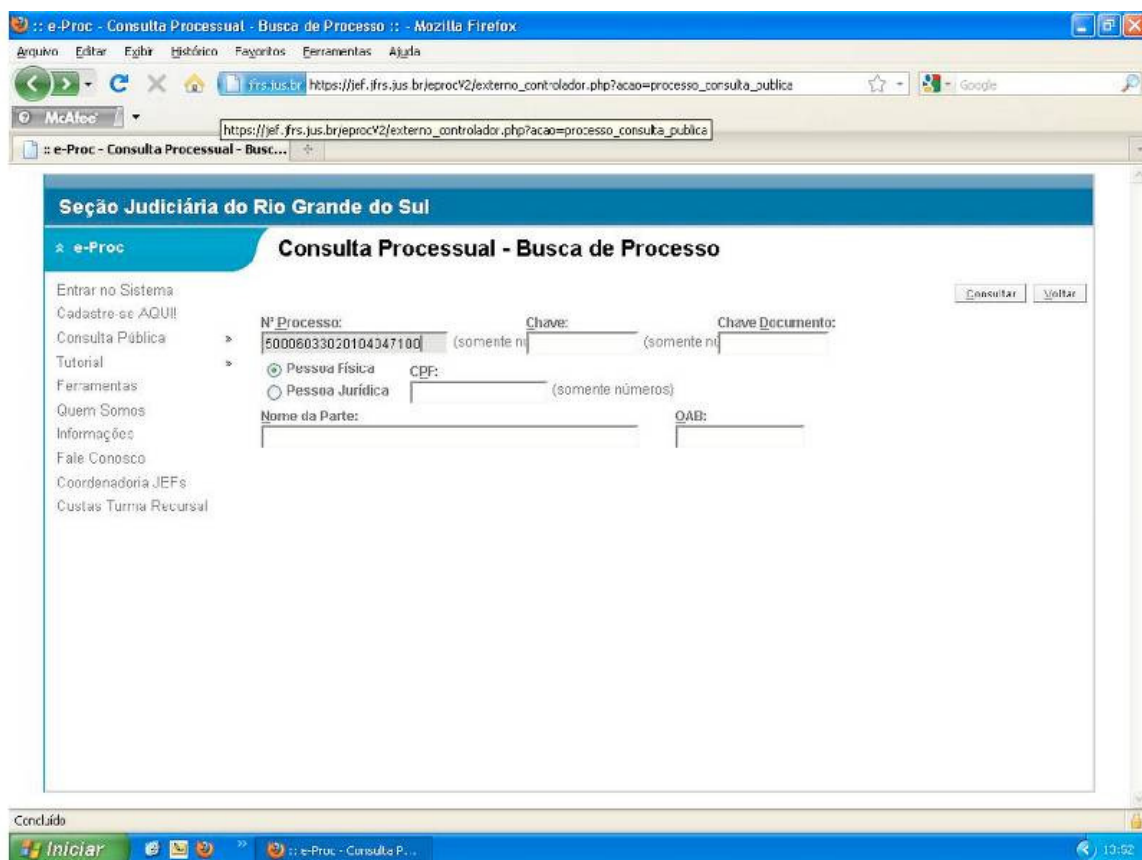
:: e-Proc - Consulta Processual - Busca de Processo :: - Mozilla Firefox

Arquivo Editar Exibir Histórico Favoritos Ferramentas Ajuda

jfrs.jus.br https://jef.jfrs.jus.br/eprocV2/externo_controlador.php?acao=processo_consulta_publica

Google

McAfee

https://jef.jfrs.jus.br/eprocV2/externo_controlador.php?acao=processo_consulta_publica

:: e-Proc - Consulta Processual - Busc...

Seção Judiciária do Rio Grande do Sul

e-Proc

Consulta Processual - Busca de Processo

Entrar no Sistema
Cadastre-se AQUI!
Consulta Pública »
Tutorial »
Ferramentas
Quem Somos
Informações
Fale Conosco
Coordenadoria JEFs
Custas Turma Recursal

Consultar Voltar

Nº Processo: 50006033020104047100 (somente nú

Chave: (somente nú

Chave Documento:

Pessoa Física
Pessoa Jurídica

CPF: (somente números)

Nome da Parte:

OAB:

Concluído

Iniciar

:: e-Proc - Consulta P...

13:52